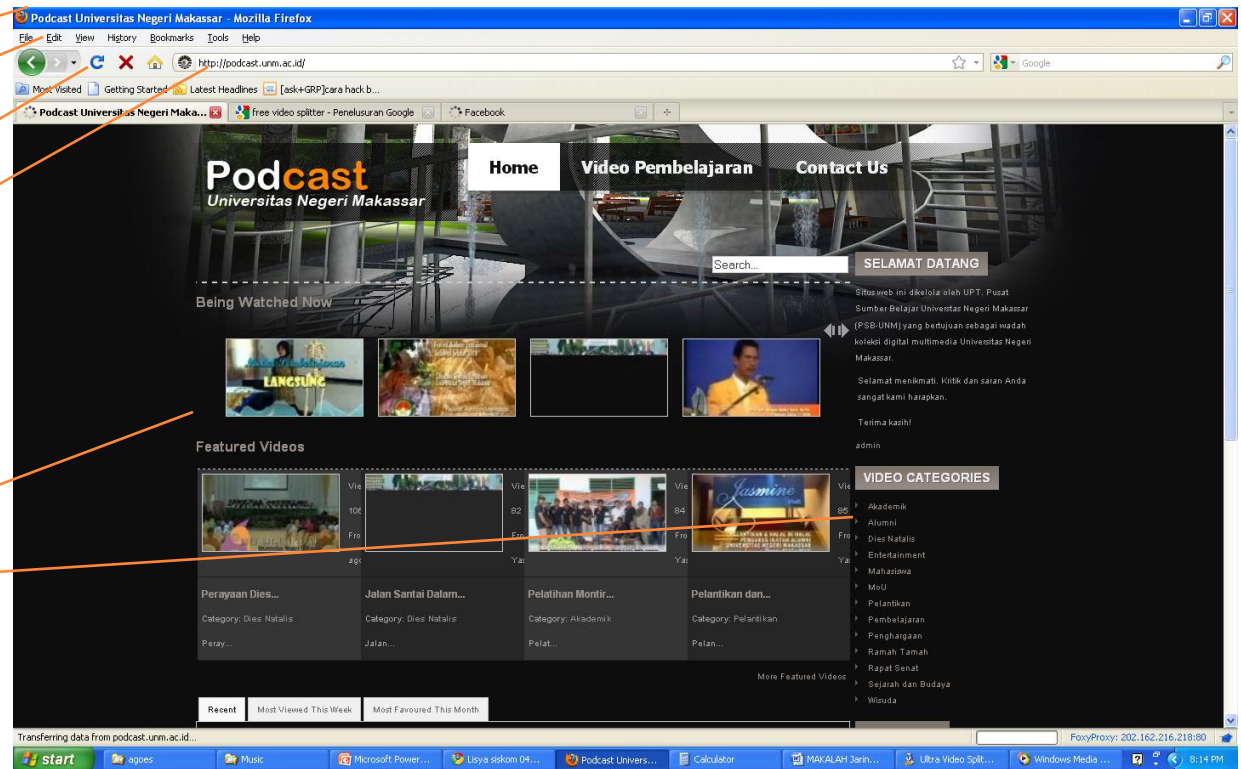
Podcast Universitas Negeri Makassar - Mozilla Firefox

File Edit View History Bookmarks Tools Help

http://podcast.unm.ac.id/

Google

Most Visited Getting Started Latest Headlines [ask+GRP]cara hack b...

Podcast Universitas Negeri Maka... free video splitter - Penelusuran Google Facebook

Podcast
Universitas Negeri Makassar

Home Video Pembelajaran Contact Us

Search...

SELAMAT DATANG

Situs web ini dikelola oleh UPT. Pusat Sumber Belajar Universtas Negeri Makassar (PSB-UNM) yang bertujuan sebagai wadah koleksi digital multimedia Universitas Negeri Makassar.

Selamat menikmati. Kritik dan saran Anda sangat kami harapkan.

Terima kasih!

admin

Being Watched Now

LANGSUNG

Featured Videos

Vie 106 Fro ag
Vie 82 Fro Ya
Vie 84 Fro Ya
Jasmine
Vie 85 Fro Ya

Perayaan Dies...
Category: Dies Natalis
Peray...

Jalan Santai Dalam...
Category: Dies Natalis
Jalan...

Pelatihan Montir...
Category: Akademik
Pelat...

Pelantikan dan...
Category: Pelantikan
Pelan...

More Featured Videos

VIDEO CATEGORIES

Akademik
Alumni
Dies Natalis
Entertainment
Mahasiswa
MoU
Pelantikan
Pembelajaran
Penghargaan
Ramah Tamah
Rapat Senat
Sejarah dan Budaya
Wisuda

Recent Most Viewed This Week Most Favoured This Month

Transferring data from podcast.unm.ac.id...

FoxyProxy: 202.162.216.218:80

start agoes Music Microsoft Power... Lisya siskom 04... Podcast Univers... Calculator MAKALAH Jarin... Ultra Video Split... Windows Media ... 8:14 PM